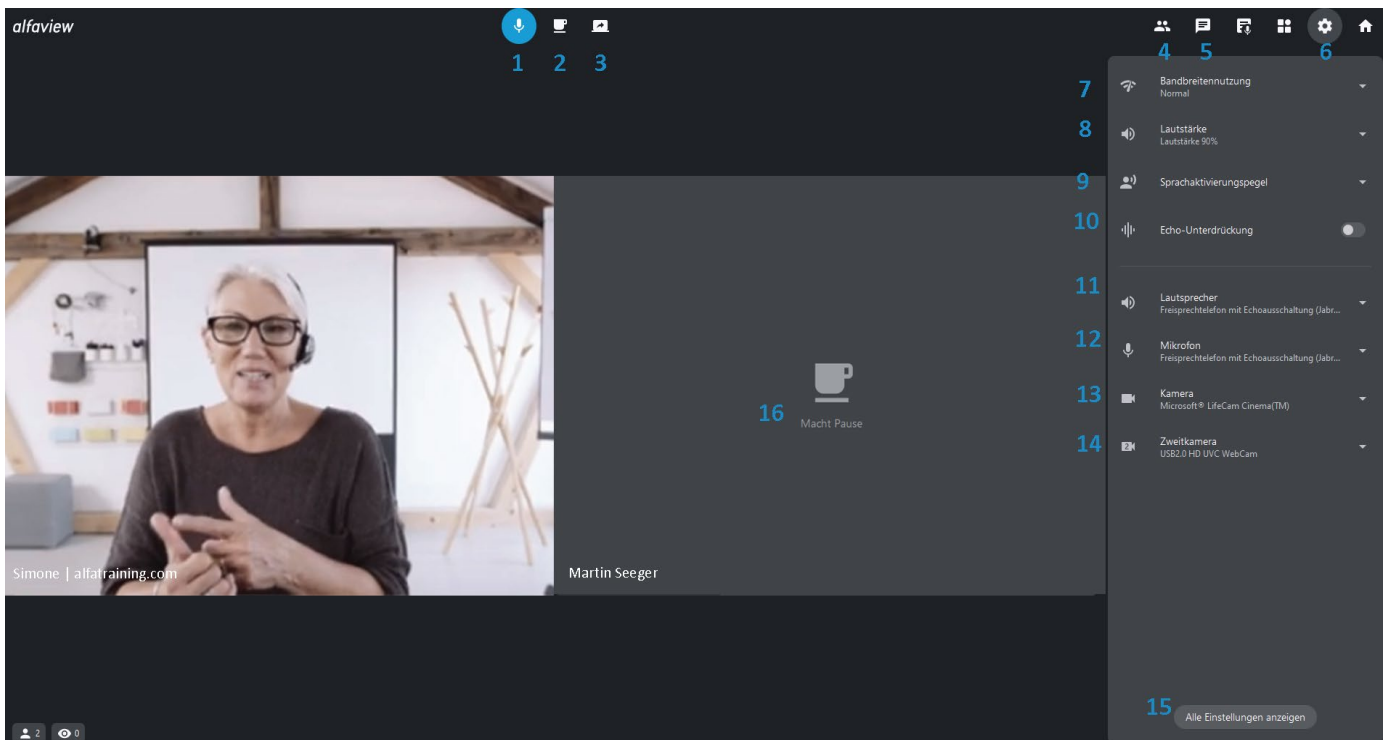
alfaview

1 2 3

4 5 6

7 Bandbreitennutzung
Normal

8 Lautstärke
Lautstärke 90%

9 Sprachaktivierungspegel

10 Echo-Unterdrückung

11 Lautsprecher
Freisprechtelefon mit Echoausschaltung (Jabr...

12 Mikrofon
Freisprechtelefon mit Echoausschaltung (Jabr...

13 Kamera
Microsoft® LifeCam Cinema(TM)

14 Zweitkamera
USB2.0 HD UVC WebCam

16 Macht Pause

Simone | alfatraining.com

Martin Seeger

15 Alle Einstellungen anzeigen

2 0